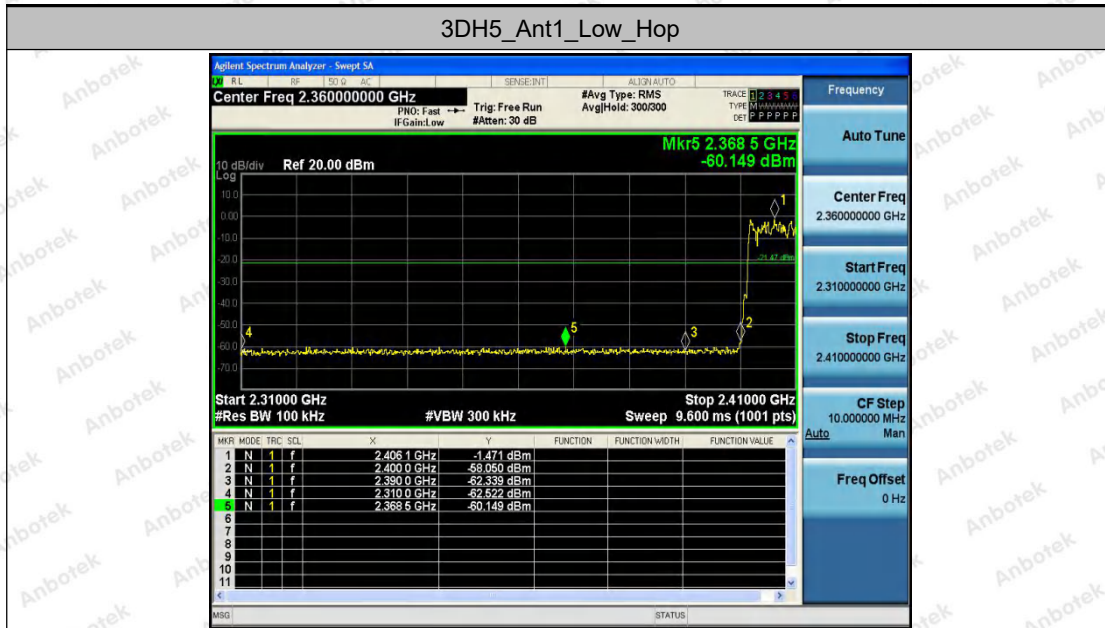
3DH5_Ant1_Low_Hop

Agilent Spectrum Analyzer - Swept SA

RL RF 50 Ω AC SENSE:INT ALIGN AUTO

Center Freq 2.360000000 GHz

PNO: Fast IFGain:Low

Trig: Free Run #Atten: 30 dB

#Avg Type: RMS Avg|Hold: 300/300

TRACE 1 2 3 4 5 6 TYPE M DET P P P P P P

Frequency

Auto Tune

Mkr5 2.368 5 GHz -60.149 dBm

10 dB/div Ref 20.00 dBm

Log

10.0
0.00
-10.0
-20.0
-30.0
-40.0
-50.0
-60.0
-70.0

-21.47 dBm

1 2 3 4 5

Center Freq 2.360000000 GHz

Start Freq 2.310000000 GHz

Stop Freq 2.410000000 GHz

CF Step 10.000000 MHz Auto Man

Freq Offset 0 Hz

Start 2.31000 GHz Stop 2.41000 GHz

#Res BW 100 kHz #VBW 300 kHz Sweep 9.600 ms (1001 pts)

| MKR | MODE | TRC | SCL | X | Y | FUNCTION | FUNCTION WIDTH | FUNCTION VALUE |
|---|---|---|---|---|---|---|---|---|
| 1 | N | 1 | f | 2.406 1 GHz | -1.471 dBm | | | |
| 2 | N | 1 | f | 2.400 0 GHz | -58.050 dBm | | | |
| 3 | N | 1 | f | 2.390 0 GHz | -62.339 dBm | | | |
| 4 | N | 1 | f | 2.310 0 GHz | -62.522 dBm | | | |
| 5 | N | 1 | f | 2.368 5 GHz | -60.149 dBm | | | |
| 6 | | | | | | | | |
| 7 | | | | | | | | |
| 8 | | | | | | | | |
| 9 | | | | | | | | |
| 10 | | | | | | | | |
| 11 | | | | | | | | |

MSG STATUS

Anbotek